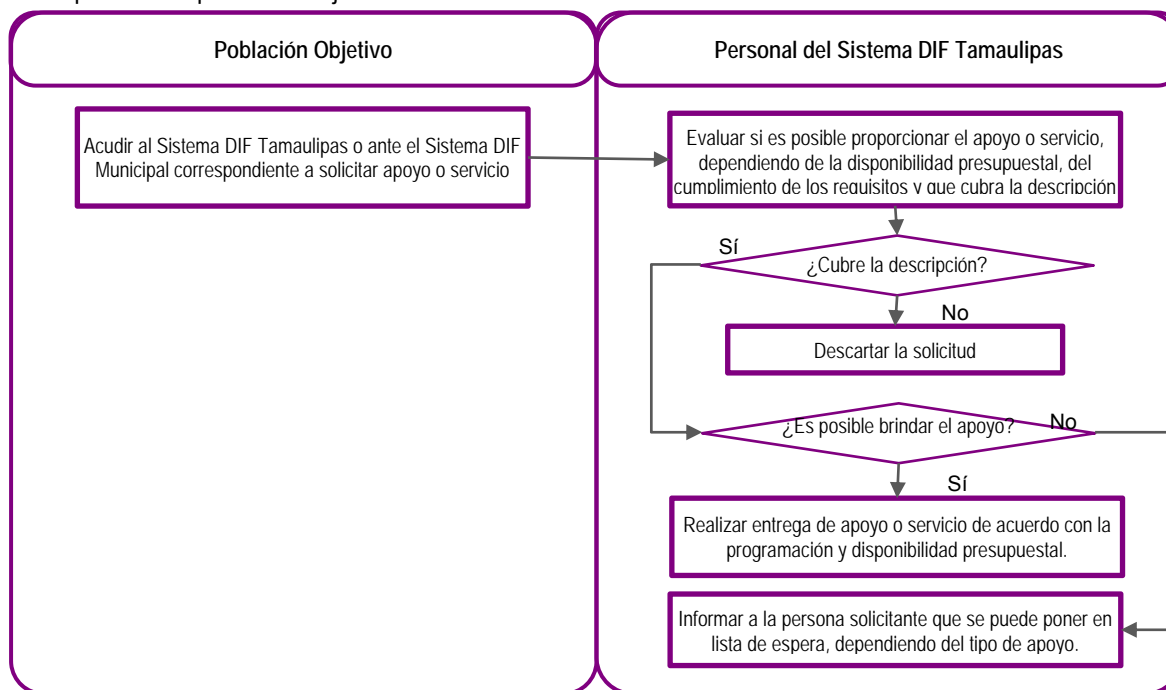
Población Objetivo

Personal del Sistema DIF Tamaulipas

Acudir al Sistema DIF Tamaulipas o ante el Sistema DIF Municipal correspondiente a solicitar apoyo o servicio

Evaluar si es posible proporcionar el apoyo o servicio, dependiendo de la disponibilidad presupuestal, del cumplimiento de los requisitos y que cubra la descripción

Sí

¿Cubre la descripción?

No

Descartar la solicitud

¿Es posible brindar el apoyo?

No

Sí

Realizar entrega de apoyo o servicio de acuerdo con la programación y disponibilidad presupuestal.

Informar a la persona solicitante que se puede poner en lista de espera, dependiendo del tipo de apoyo.